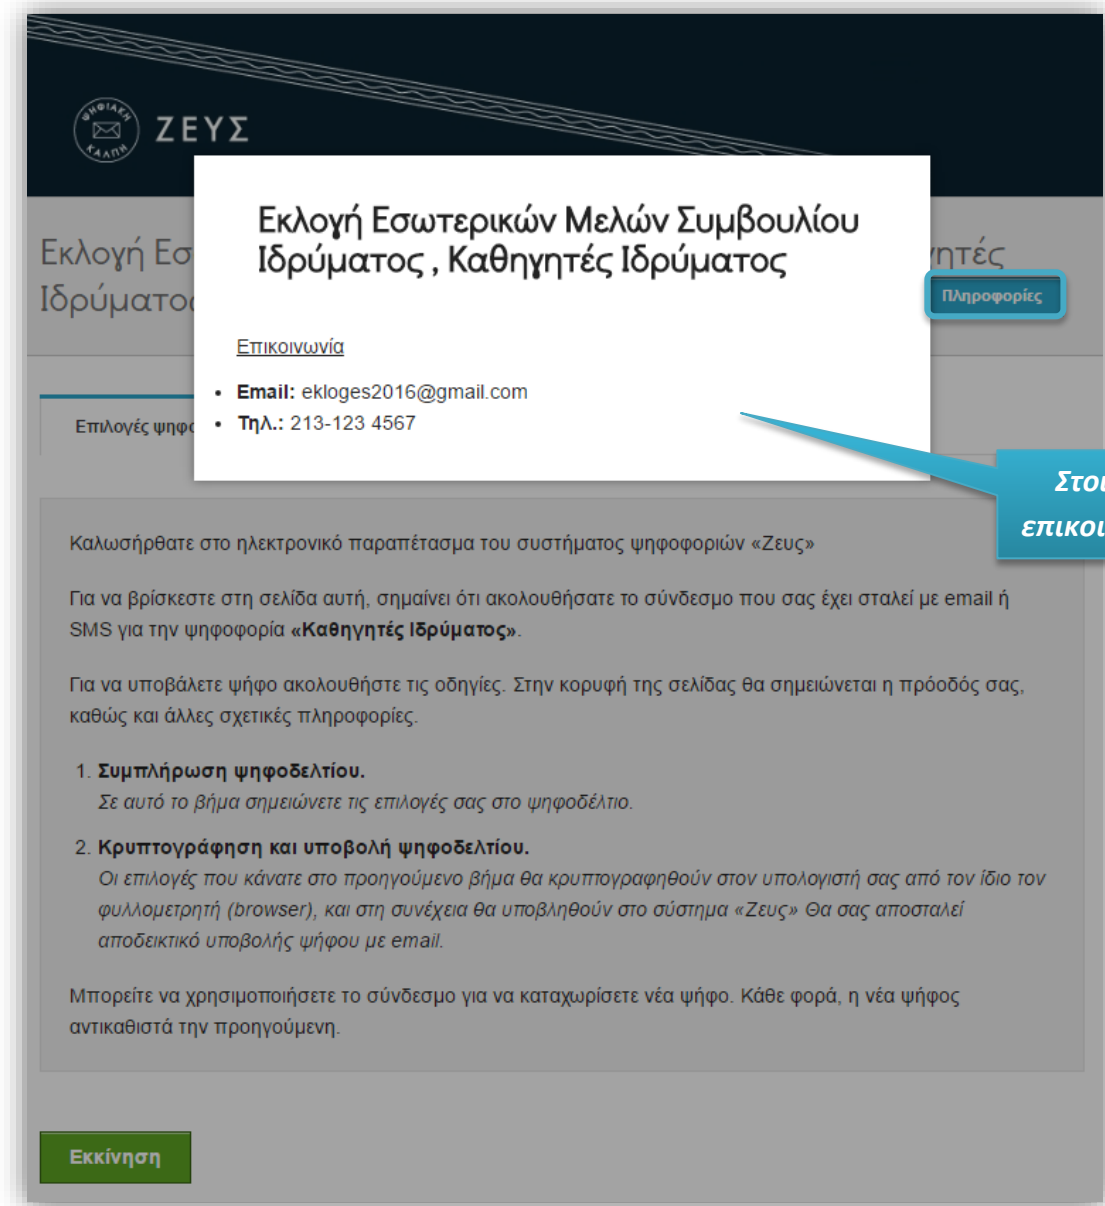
ΨΗΦΙΑΚΗ ΚΑΛΠΗ ΖΕΥΣ

Εκλογή Εσ

Ιδρύματο

ητές

Πληροφορίες

Εκλογή Εσωτερικών Μελών Συμβουλίου Ιδρύματος , Καθηγητές Ιδρύματος

Επικοινωνία

- **Email:** ekloges2016@gmail.com
- **Τηλ.:** 213-123 4567

Επιλογές ψηφο

Στοι
επικοι

Καλωσήρθατε στο ηλεκτρονικό παραπέτασμα του συστήματος ψηφοφοριών «Ζευς»

Για να βρίσκεστε στη σελίδα αυτή, σημαίνει ότι ακολουθήσατε το σύνδεσμο που σας έχει σταλεί με email ή SMS για την ψηφοφορία **«Καθηγητές Ιδρύματος»**.

Για να υποβάλετε ψήφο ακολουθήστε τις οδηγίες. Στην κορυφή της σελίδας θα σημειώνεται η πρόοδός σας, καθώς και άλλες σχετικές πληροφορίες.

1. **Συμπλήρωση ψηφοδελτίου.**
*Σε αυτό το βήμα σημειώνετε τις επιλογές σας στο ψηφοδέλτιο.*

2. **Κρυπτογράφηση και υποβολή ψηφοδελτίου.**
*Οι επιλογές που κάνατε στο προηγούμενο βήμα θα κρυπτογραφηθούν στον υπολογιστή σας από τον ίδιο τον φυλλομετρητή (browser), και στη συνέχεια θα υποβληθούν στο σύστημα «Ζευς» Θα σας αποσταλεί αποδεικτικό υποβολής ψήφου με email.*

Μπορείτε να χρησιμοποιήσετε το σύνδεσμο για να καταχωρίσετε νέα ψήφο. Κάθε φορά, η νέα ψήφος αντικαθιστά την προηγούμενη.

Εκκίνηση